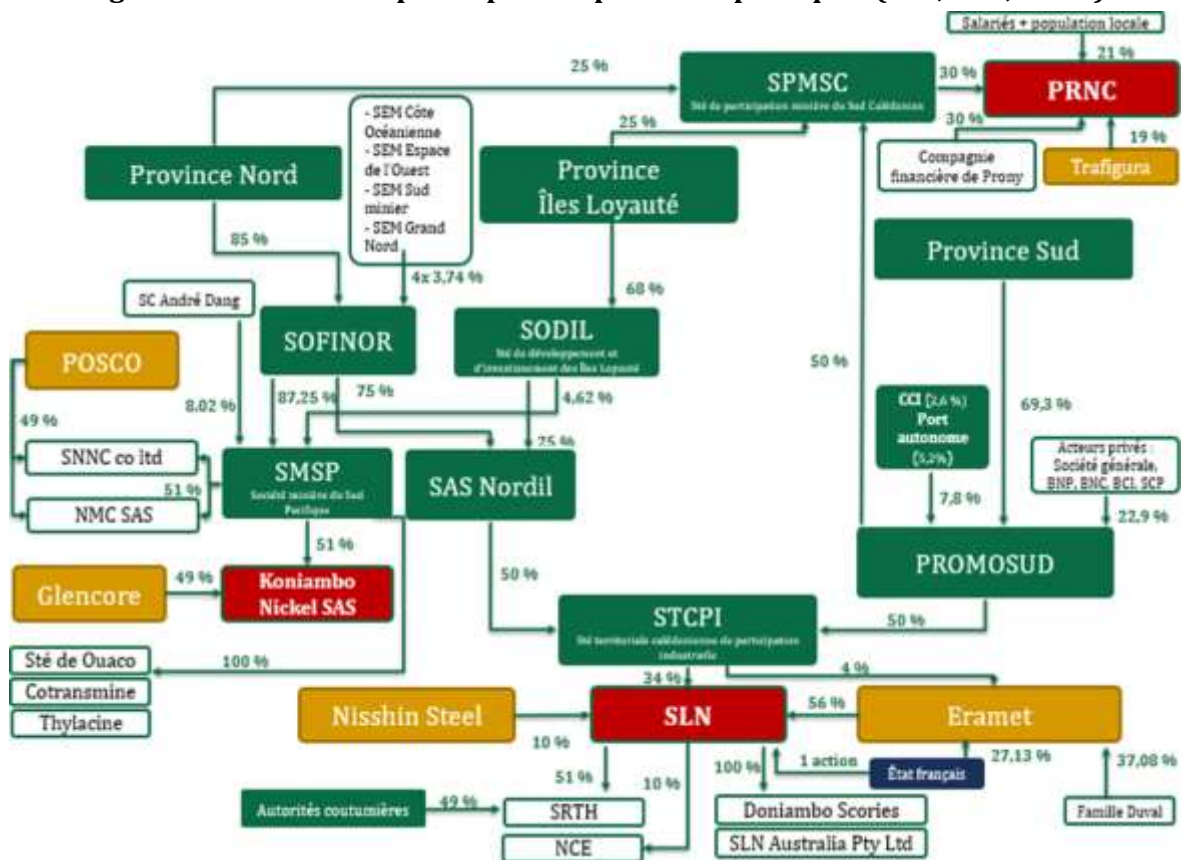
Salariés + population locale

21 %

25 %

SPMSC

Sté de participation minière du Sud Calédonien

30 %

PRNC

30 %

19 %

Compagnie financière de Prony

Trafigura

- SEM Côte Océanienne
- SEM Espace de l'Ouest
- SEM Sud minier
- SEM Grand Nord

25 %

Province Nord

Province Îles Loyauté

Province Sud

85 %

4x 3,74 %

68 %

SC André Dang

SOFINOR

SODIL

Sté de développement et d'investissement des Îles Loyauté

50 %

POSCO

8,02 %

87,25 %

75 %

4,62 %

CCI (2,6 %) Port autonome (5,2%)

69,3 %

49 %

75 %

SNNC co ltd

SMSP

Société minière du Sud Pacifique

SAS Nordil

Acteurs privés : Société générale, BNP, BNC, BCI, SCP

51 %

NMC SAS

7,8 %

22,9 %

51 %

PROMOSUD

Glencore

49 %

Koniambo Nickel SAS

50 %

STCPI

Sté territoriale calédonienne de participation industrielle

50 %

Sté de Ouaco

100 %

Cotransmine

4 %

Thylacine

34 %

Nisshin Steel

SLN

56 %

Eramet

10 %

1 action

État français

27,13 %

37,08 %

51 %

10 %

100 %

Autorités coutumières

49 %

SRTH

Doniambo Scories

Famille Duval

NCE

SLN Australia Pty Ltd